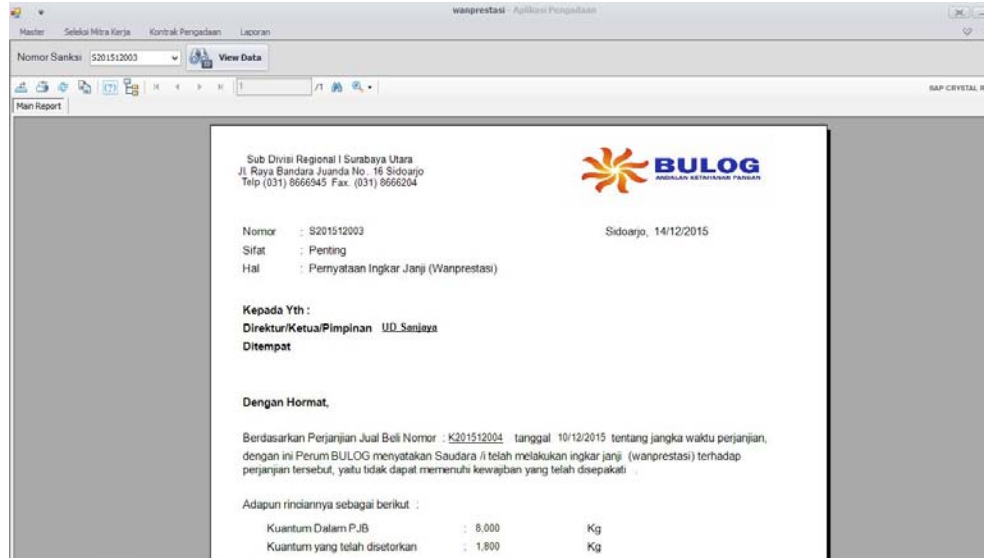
wanprestasi - Aplikasi Pengadaan

Master Seleksi Mitra Kerja Kontrak Pengadaan Laporan

Nomor Sanksi S201512003 View Data

1 /1

SAP CRYSTAL R

Main Report

Sub Divisi Regional I Surabaya Utara
Jl. Raya Bandara Juanda No. 16 Sidoarjo
Telp (031) 8666945 Fax. (031) 8666204

BULOG
ANDALAN KETAHANAN PANGAN

Nomor : S201512003
Sifat : Penting
Hal : Pernyataan Ingkar Janji (Wanprestasi)

Sidoarjo, 14/12/2015

Kepada Yth :
Direktur/Ketua/Pimpinan UD Sanjaya
Ditempat

Dengan Hormat,

Berdasarkan Perjanjian Jual Beli Nomor : K201512004 tanggal 10/12/2015 tentang jangka waktu perjanjian, dengan ini Perum BULOG menyatakan Saudara /i telah melakukan ingkar janji (wanprestasi) terhadap perjanjian tersebut, yaitu tidak dapat memenuhi kewajiban yang telah disepakati .

Adapun rinciannya sebagai berikut :

| Kuantum Dalam PJB | : 8,000 | Kg |
|---|---|---|
| Kuantum yang telah disetorkan | : 1,800 | Kg |